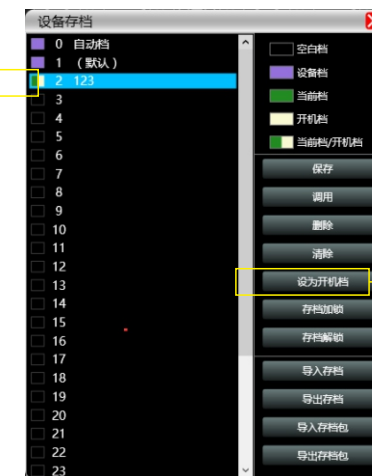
设备存档

0 自动档
1 （默认）
2 123
3
4
5
6
7
8
9
10
11
12
13
14
15
16
17
18
19
20
21
22
23

空白档
设备档
当前档
开机档
当前档/开机档

保存
调用
删除
清除
设为开机档
存档加锁
存档解锁
导入存档
导出存档
导入存档包
导出存档包